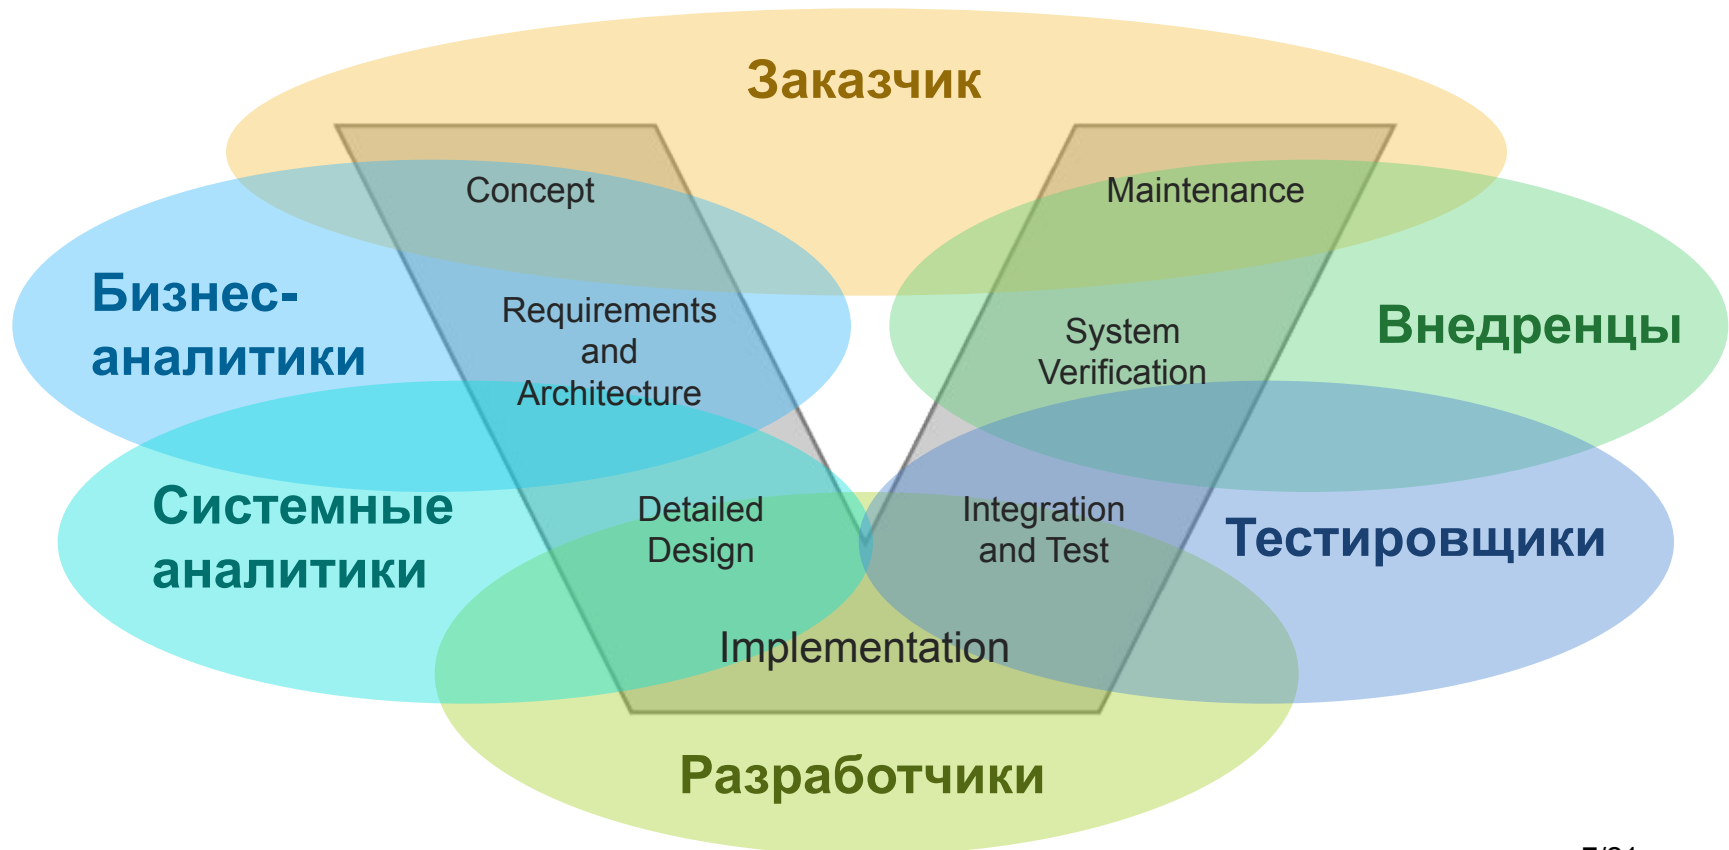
Заказчик

Concept

Maintenance

Бизнес-аналитики

Requirements and Architecture

System Verification

Внедренцы

Системные аналитики

Detailed Design

Integration and Test

Тестировщики

Implementation

Разработчики

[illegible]